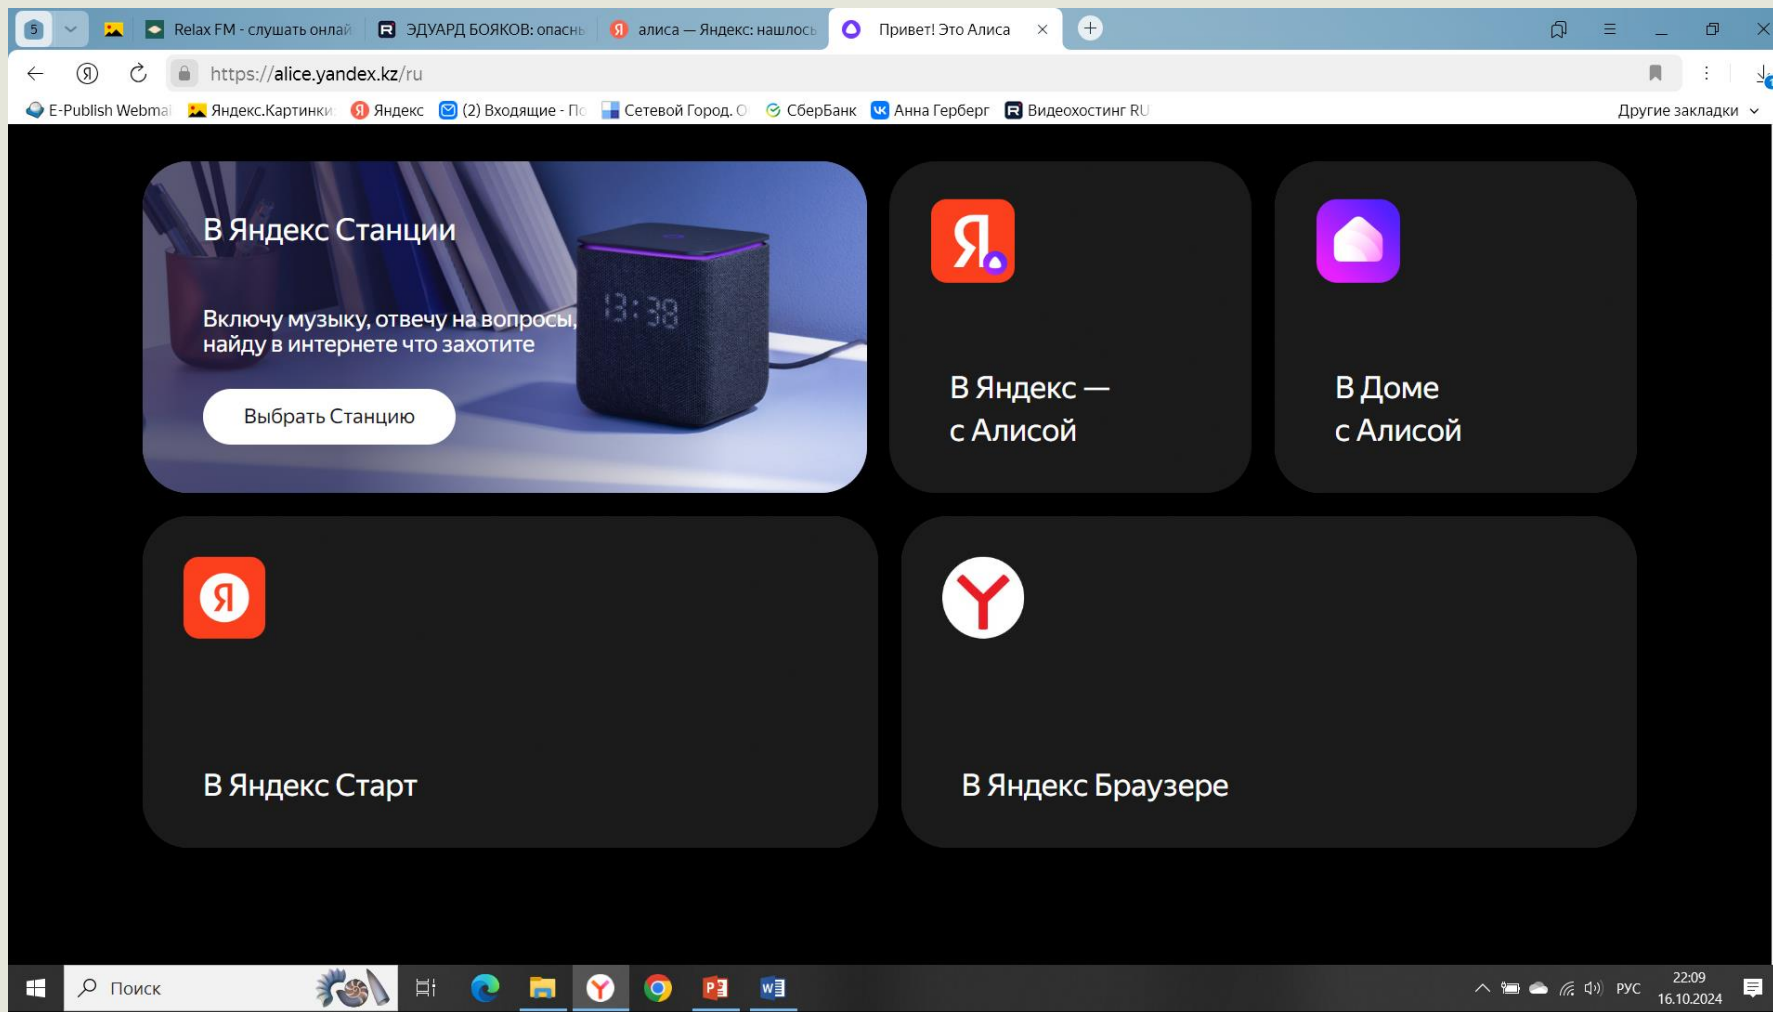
5 Relax FM - слушать онлай ЭДУАРД БОЯКОВ: опасны алиса — Яндекс: нашлось Привет! Это Алиса

https://alice.yandex.kz/ru

E-Publish Webmai Яндекс.Картинки Яндекс (2) Входящие - По Сетевой Город. О СберБанк Анна Герберг Видеохостинг RU Другие закладки

В Яндекс Станции

Включу музыку, отвечу на вопросы, найду в интернете что захотите

13:38

Выбрать Станцию

В Яндекс — с Алисой

В Доме с Алисой

В Яндекс Старт

В Яндекс Браузере

Поиск

РУС 22:09 16.10.2024